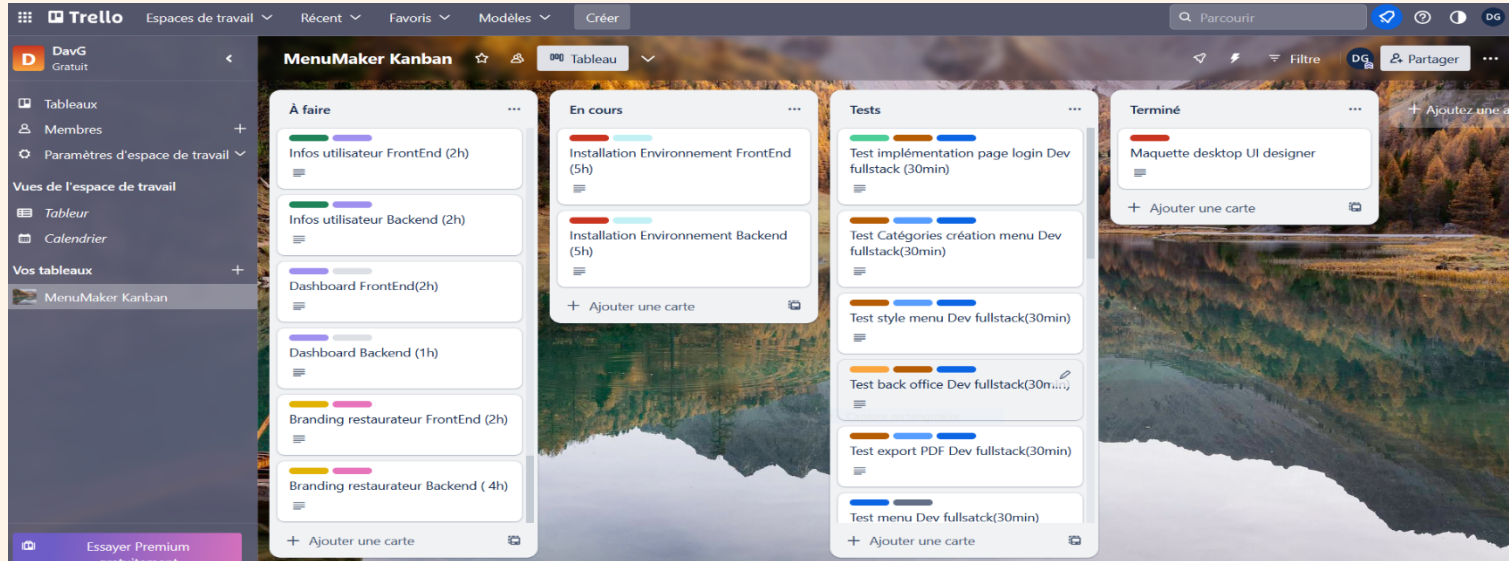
Trello Espaces de travail Récent Favoris Modèles Créer

Parcourir

DG

DavG
Gratuit

Tableaux
Membres
Paramètres d'espace de travail
Vues de l'espace de travail
Tableur
Calendrier
Vos tableaux
MenuMaker Kanban

Essayer Premium

MenuMaker Kanban Tableau Filtre DG Partager

À faire
Infos utilisateur FrontEnd (2h)
Infos utilisateur Backend (2h)
Dashboard FrontEnd(2h)
Dashboard Backend (1h)
Branding restaurateur FrontEnd (2h)
Branding restaurateur Backend ( 4h)
Ajouter une carte

En cours
Installation Environnement FrontEnd (5h)
Installation Environnement Backend (5h)
Ajouter une carte

Tests
Test implémentation page login Dev fullstack (30min)
Test Catégories création menu Dev fullstack(30min)
Test style menu Dev fullstack(30min)
Test back office Dev fullstack(30m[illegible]
Test export PDF Dev fullstack(30min)
Test menu Dev fullsatck(30min)
Ajouter une carte

Terminé
Maquette desktop UI designer
Ajouter une carte

Ajoutez une a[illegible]